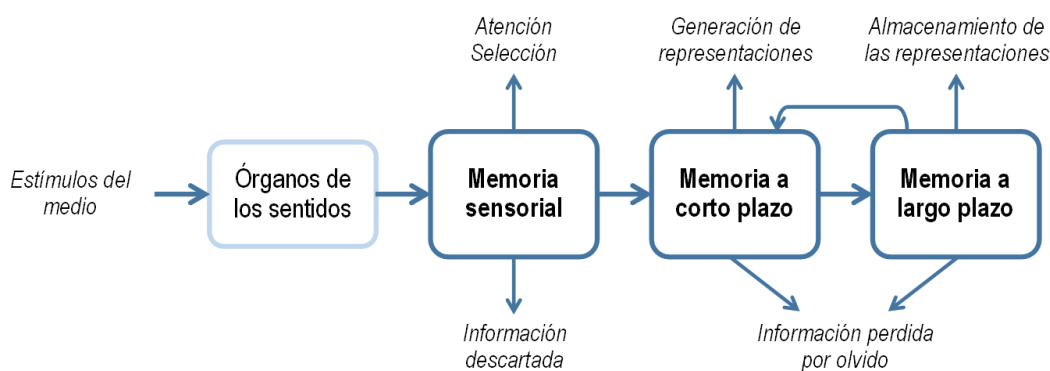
Atención
Selección

Generación de
representaciones

Almacenamiento de
las representaciones

Estímulos del
medio

Órganos de
los sentidos

Memoria
sensorial

Memoria a
corto plazo

Memoria a
largo plazo

Información
descartada

Información perdida
por olvido